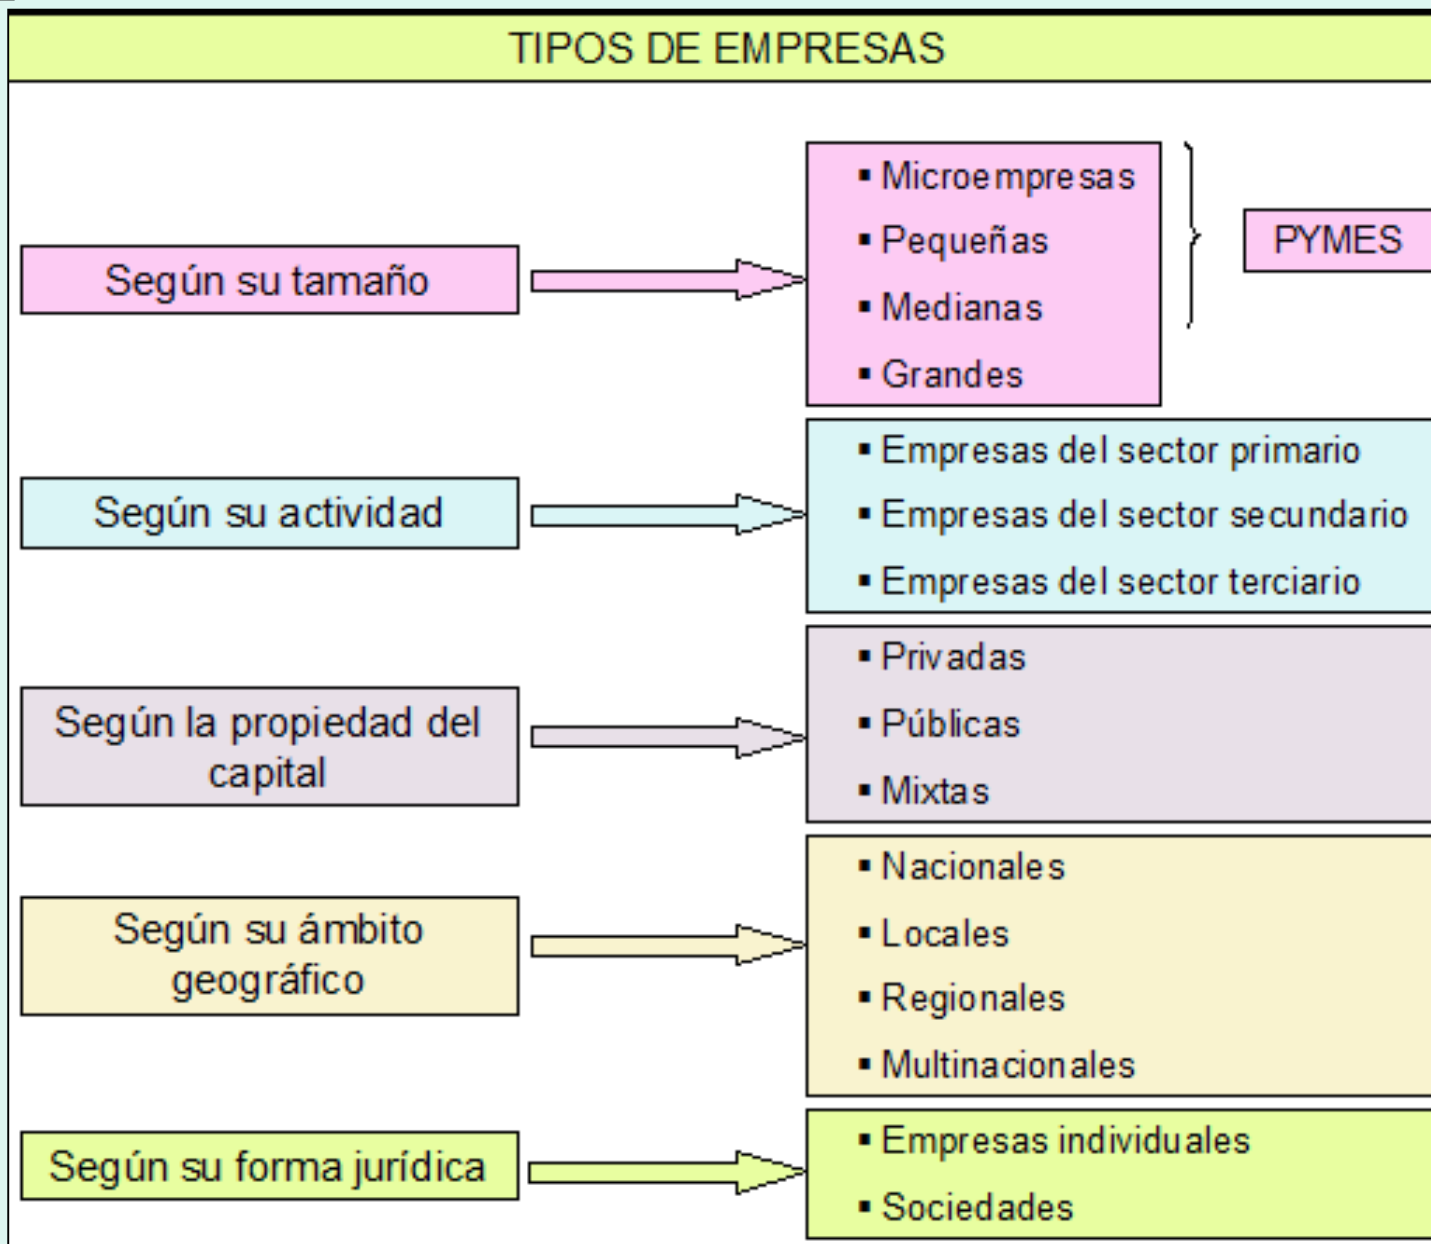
TIPOS DE EMPRESAS

Según su tamaño

- Microempresas
- Pequeñas
- Medianas
- Grandes

PYMES

Según su actividad

- Empresas del sector primario
- Empresas del sector secundario
- Empresas del sector terciario

Según la propiedad del capital

- Privadas
- Públicas
- Mixtas

Según su ámbito geográfico

- Nacionales
- Locales
- Regionales
- Multinacionales

Según su forma jurídica

- Empresas individuales
- Sociedades